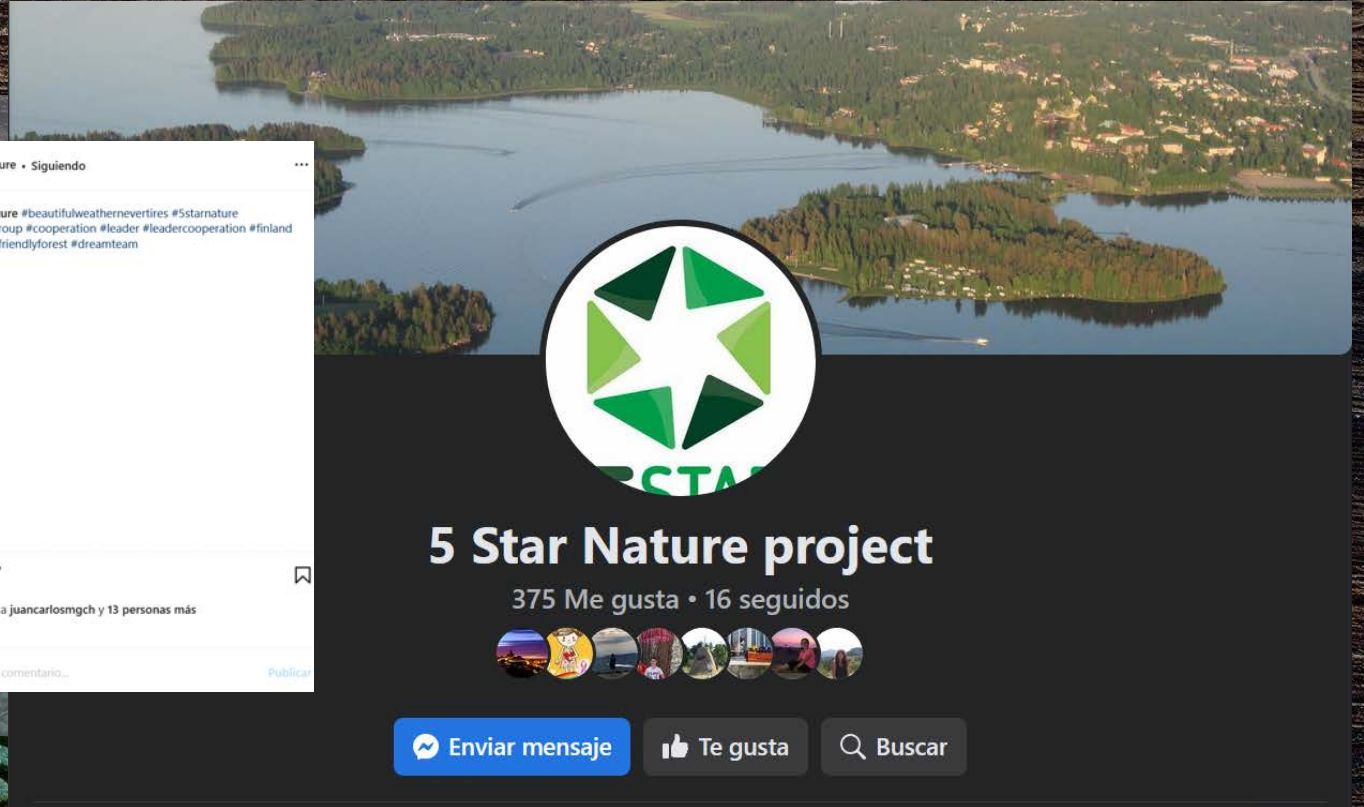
ure • Siguiendo

ure #beautifulweathernevertires #5starnature
roup #cooperation #leader #leadercooperation #finland
friendlyforest #dreamteam

a juancarlosmgch y 13 personas más

comentario...
Publicar

STA

5 Star Nature project
375 Me gusta • 16 seguidos

Enviar mensaje
Te gusta
Buscar